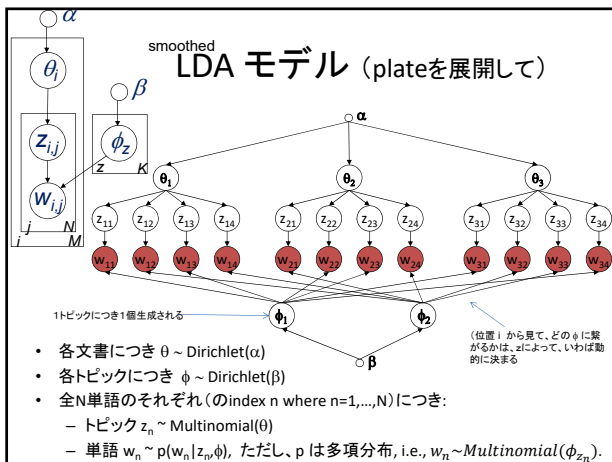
$\alpha$

$\theta_i$

$z_{i,j}$

$w_{i,j}$

j N

i M

$\beta$

$\phi_z$

z K

smoothed LDA モデル（plateを展開して）

α

$\theta_1$ $\theta_2$ $\theta_3$

$z_{11}$ $z_{12}$ $z_{13}$ $z_{14}$ $z_{21}$ $z_{22}$ $z_{23}$ $z_{24}$ $z_{31}$ $z_{32}$ $z_{33}$ $z_{34}$

$w_{11}$ $w_{12}$ $w_{13}$ $w_{14}$ $w_{21}$ $w_{22}$ $w_{23}$ $w_{24}$ $w_{31}$ $w_{32}$ $w_{33}$ $w_{34}$

1トピックにつき1個生成される

$\phi_1$ $\phi_2$

β

（位置 i から見て、どの ϕ に繋がるかは、zによって、いわば動的に決まる

• 各文書につき θ ~ Dirichlet(α)
• 各トピックにつき ϕ ~ Dirichlet(β)
• 全N単語のそれぞれ（のindex n where n=1,...,N）につき:
– トピック $z_n$ ~ Multinomial(θ)
– 単語 $w_n$ ~ p($w_n$|$z_n$,ϕ), ただし、p は多項分布, i.e., $w_n \sim Multinomial(\phi_{z_n})$.